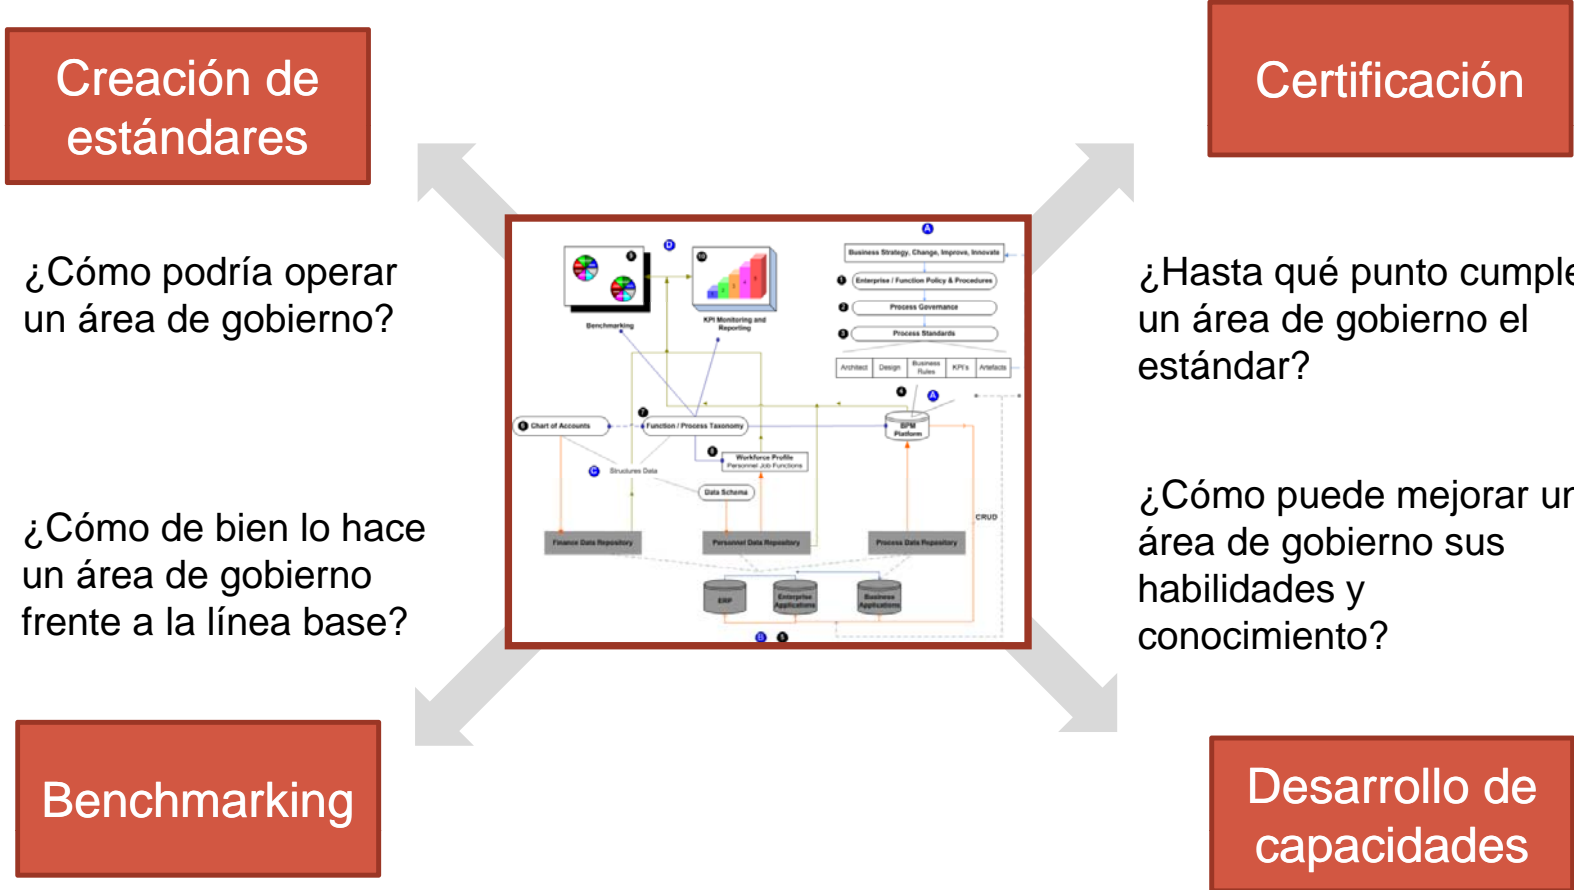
Creación de estándares

¿Cómo podría operar un área de gobierno?

¿Cómo de bien lo hace un área de gobierno frente a la línea base?

Benchmarking

Certificación

¿Hasta qué punto cumple un área de gobierno el estándar?

¿Cómo puede mejorar un área de gobierno sus habilidades y conocimiento?

Desarrollo de capacidades

Benchmarking

KPI Monitoring and Reporting

Business Strategy, Change, Improve, Innovate

Enterprise / Function Policy & Procedures

Process Governance

Process Standards

Architect | Design | Business Rules | KPI's | Artefacts

Chart of Accounts

Function / Process Taxonomy

BPM Platform

Workforce Profile
Personnel Job Functions

Structures Data

Data Schema

CRUD

Finance Data Repository

Personnel Data Repository

Process Data Repository

ERP

Enterprise Applications

Business Applications